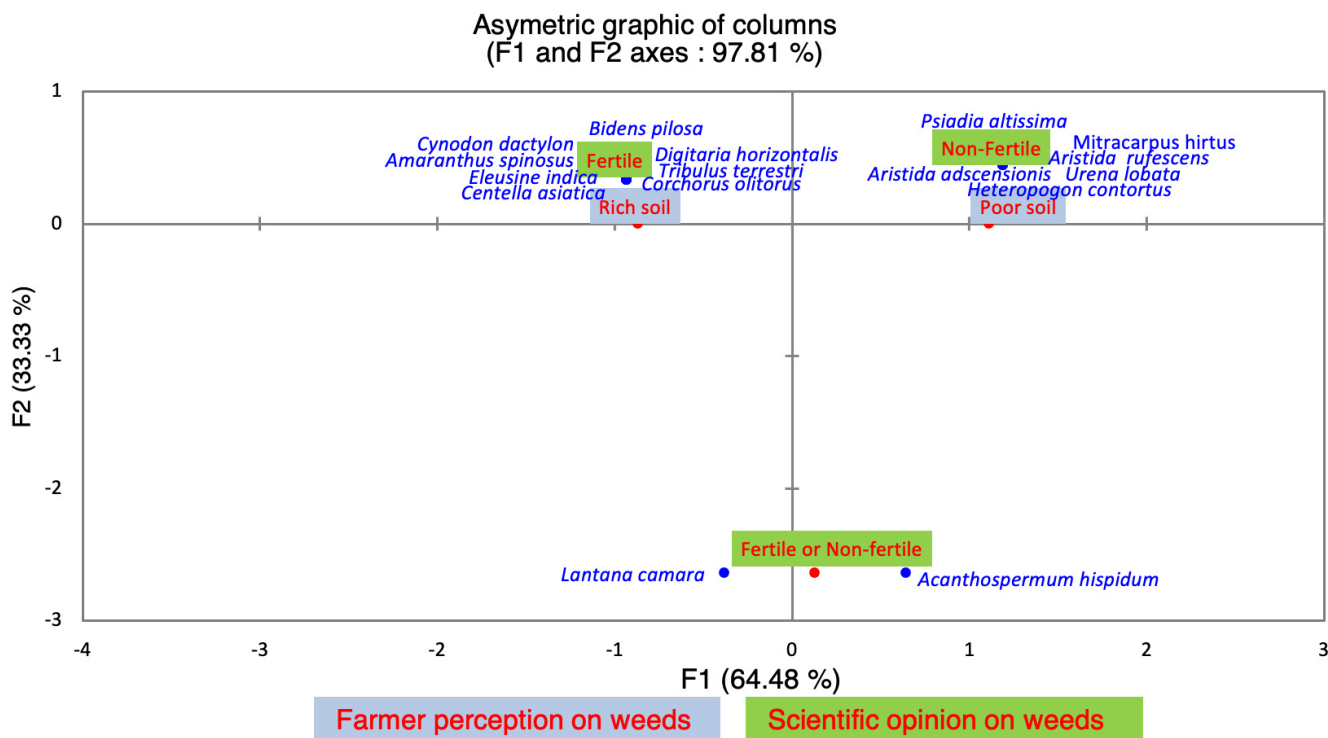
Asymetric graphic of columns
(F1 and F2 axes : 97.81 %)

Bidens pilosa
Cynodon dactylon
Amaranthus spinosus
Fertile
Digitaria horizontalis
Tribulus terrestri
Eleusine indica
Corchorus olitorus
Centella asiatica
Rich soil

Psiadia altissima
Mitracarpus hirtus
Non-Fertile
Aristida rufescens
Aristida adscensionis
Urena lobata
Heteropogon contortus
Poor soil

Fertile or Non-fertile
Lantana camara
Acanthospermum hispidum

1
0
-1
-2
-3

-4
-3
-2
-1
0
1
2
3

F2 (33.33 %)
F1 (64.48 %)

Farmer perception on weeds
Scientific opinion on weeds